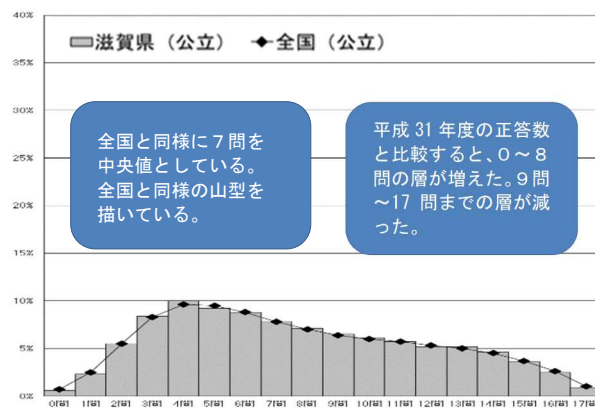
40%
35%
30%
25%
20%
15%
10%
5%
0%

滋賀県（公立）　全国（公立）

全国と同様に７問を中央値としている。全国と同様の山型を描いている。

平成 31 年度の正答数と比較すると、０～８問の層が増えた。９問～17 問までの層が減った。

0問 1問 2問 3問 4問 5問 6問 7問 8問 9問 10問 11問 12問 13問 14問 15問 16問 17問